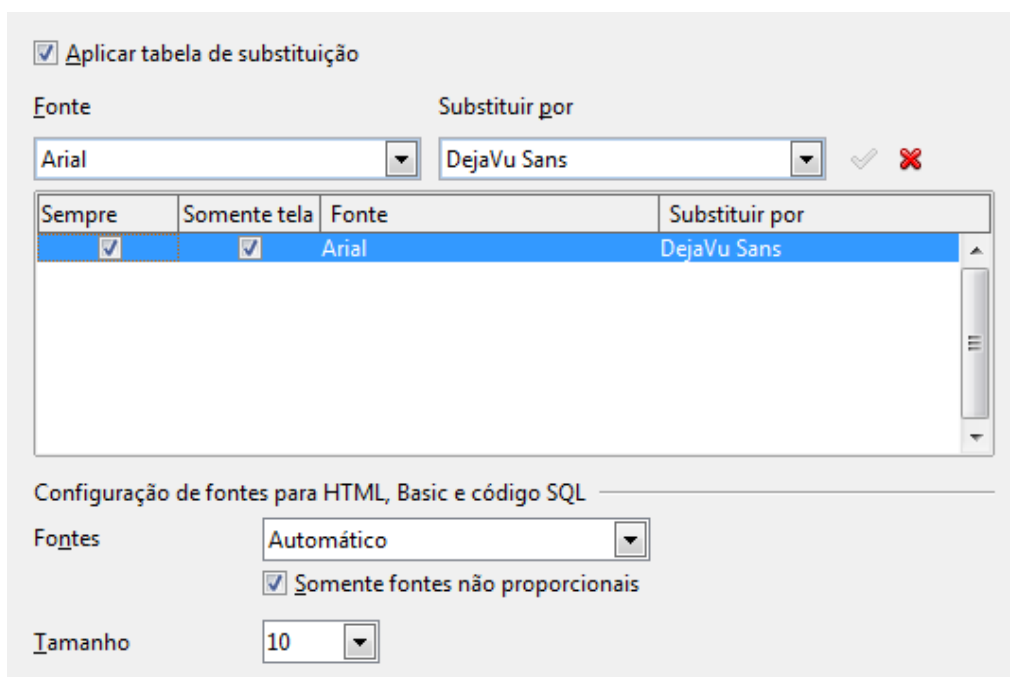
Aplicar tabela de substituição

Fonte

Arial

Substituir por

DejaVu Sans

| Sempre | Somente tela | Fonte | Substituir por |
|---|---|---|---|
| ☑ | ☑ | Arial | DejaVu Sans |

Configuração de fontes para HTML, Basic e código SQL

Fontes

Automático

Somente fontes não proporcionais

Tamanho

10